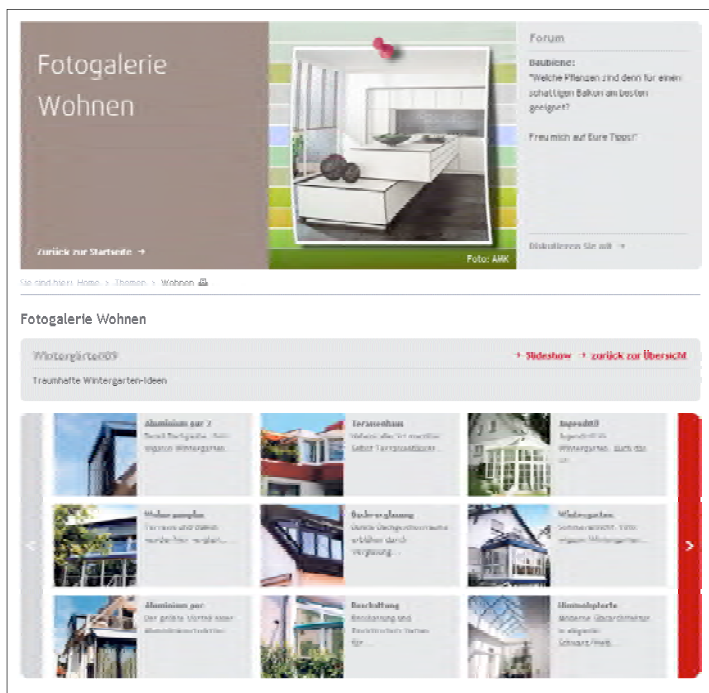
Fotogalerie Wohnen

zurück zur Startseite →

Foto: AMK

Forum

Baubiene:
"Welche Pflanzen sind denn für einen schattigen Balkon am besten geeignet?

Freu mich auf Eure Tipps!"

Diskutieren Sie mit →

Sie sind hier: Home › Themen › Wohnen

Fotogalerie Wohnen

Wintergärten09

› Slideshow › zurück zur Übersicht

Traumhafte Wintergarten-Ideen

<

Aluminium pur 2
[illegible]

Terrassenhaus
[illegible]

Jugendstil
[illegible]

Wohnraumplus
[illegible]

Dachverglasung
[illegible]

Wintergarten
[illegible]

Aluminium pur
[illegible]

Beschattung
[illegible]

Glasmalerei
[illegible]

>